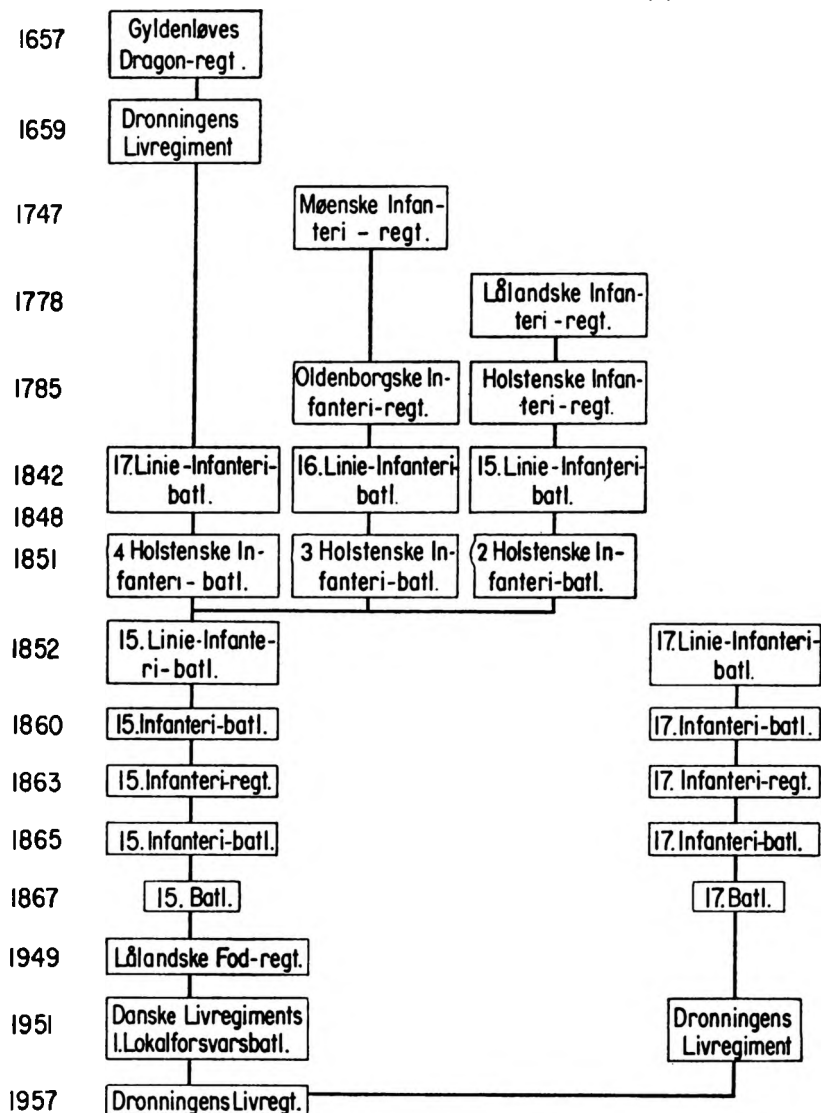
1657 Gyldenløves Dragon-regt.

1659 Dronningens Livregiment

1747 Møenske Infanteri-regt.

1778 Lålandske Infanteri-regt.

1785 Oldenborgske Infanteri-regt.

Holstenske Infanteri-regt.

1842 17. Linie-Infanteri-batl.

16. Linie-Infanteri-batl.

15. Linie-Infanteri-batl.

1848

1851 4 Holstenske Infanteri-batl.

3 Holstenske Infanteri-batl.

2 Holstenske Infanteri-batl.

1852 15. Linie-Infanteri-batl.

17. Linie-Infanteri-batl.

1860 15. Infanteri-batl.

17. Infanteri-batl.

1863 15. Infanteri-regt.

17. Infanteri-regt.

1865 15. Infanteri-batl.

17. Infanteri-batl.

1867 15. Batl.

17. Batl.

1949 Lålandske Fod-regt.

1951 Danske Livregiments I. Lokalforsvarsbatl.

Dronningens Livregiment

1957 Dronningens Livregt.